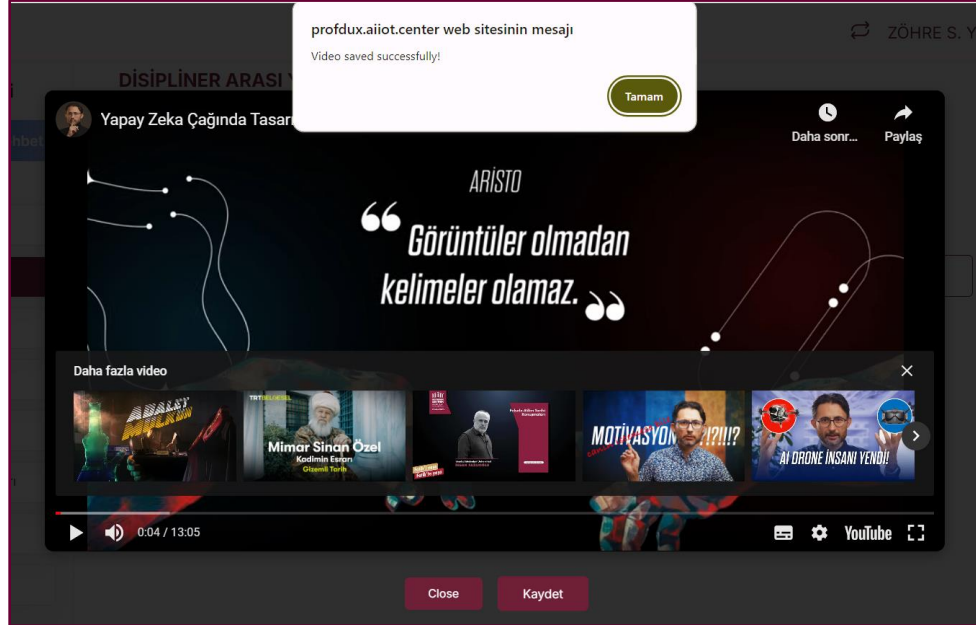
profdux.aiiot.center web sitesinin mesajı

Video saved successfully!

Tamam

ZÖHRE S. Y

DİSİPLİNER ARASI Y

Yapay Zeka Çağında Tasarı

Daha sonr...

Paylaş

ARİSTO

Görüntüler olmadan kelimeler olamaz.

Daha fazla video

ADALET

TRT BELGESEL

Mimar Sinan Özel

Kadimin Esrarı

Gizemli Tarih

MOTİVASYON!?!?!!?

AI DRONE İNSANI YENDİ!

0:04 / 13:05

YouTube

Close

Kaydet